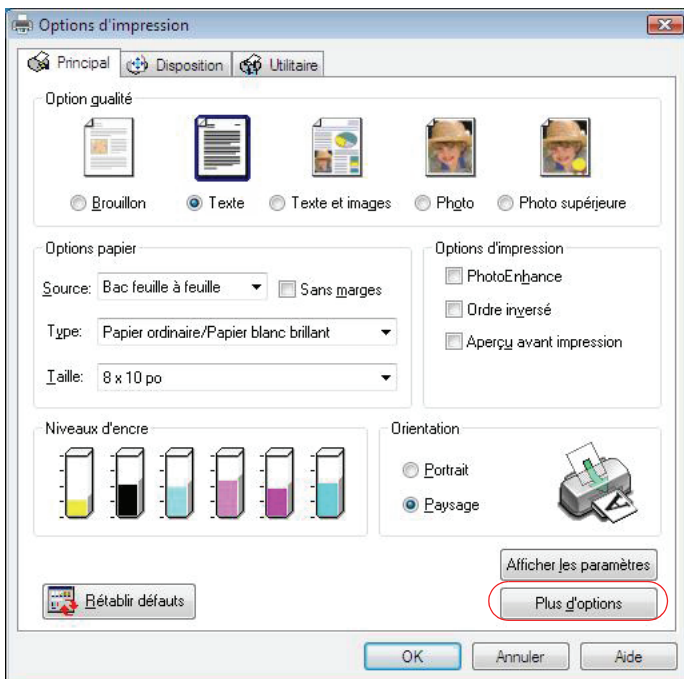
Options d'impression

Principal | Disposition | Utilitaire

Option qualité

Brouillon
Texte
Texte et images
Photo
Photo supérieure

Options papier

Source: Bac feuille à feuille
Sans marges

Type: Papier ordinaire/Papier blanc brillant

Taille: 8 x 10 po

Options d'impression

PhotoEnhance
Ordre inversé
Aperçu avant impression

Niveaux d'encre

Orientation

Portrait
Paysage

Afficher les paramètres

Rétablir défauts

Plus d'options

OK
Annuler
Aide